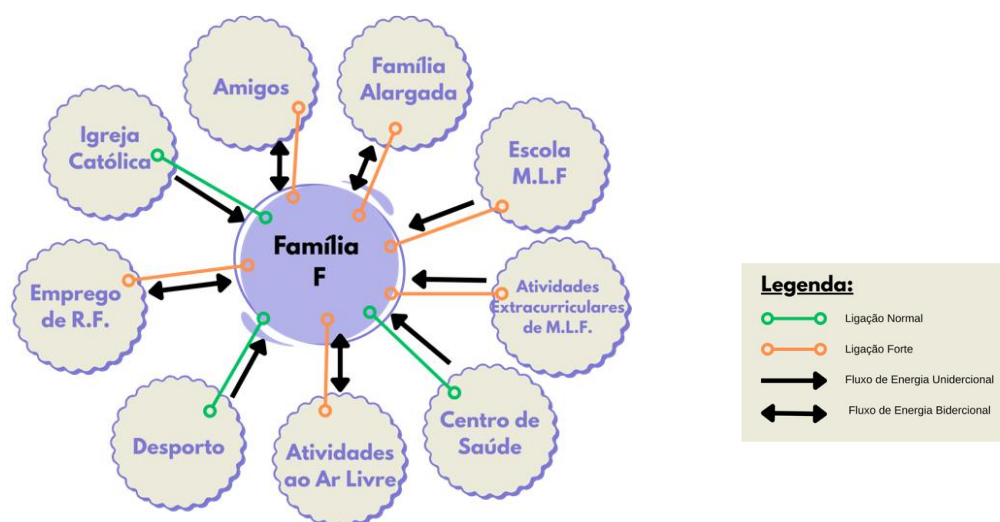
Amigos

Família Alargada

Igreja Católica

Escola M.L.F

Família F

Emprego de R.F.

Atividades Extracurriculares de M.L.F.

Desporto

Atividades ao Ar Livre

Centro de Saúde

Legenda:

Ligação Normal

Ligação Forte

Fluxo de Energia Unidercional

Fluxo de Energia Bidercional